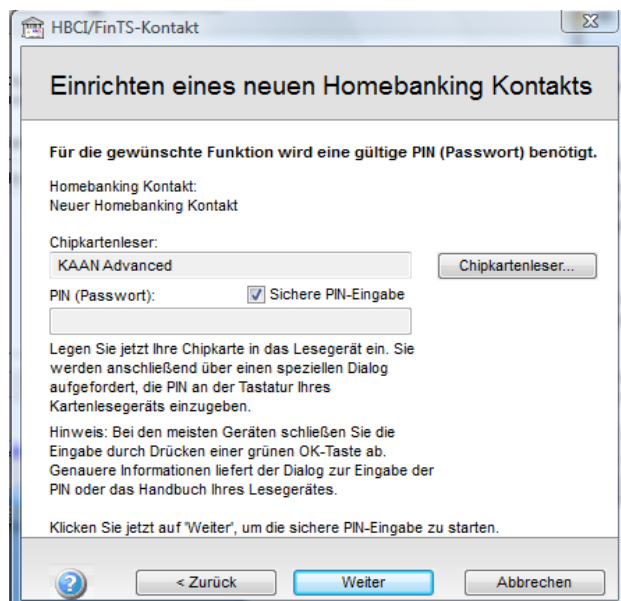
HBCI/FinTS-Kontakt

Einrichten eines neuen Homebanking Kontakts

Für die gewünschte Funktion wird eine gültige PIN (Passwort) benötigt.

Homebanking Kontakt:
Neuer Homebanking Kontakt

Chipkartenleser:
KAAN Advanced
Chipkartenleser...

PIN (Passwort):
Sichere PIN-Eingabe

Legen Sie jetzt Ihre Chipkarte in das Lesegerät ein. Sie werden anschließend über einen speziellen Dialog aufgefordert, die PIN an der Tastatur Ihres Kartenlesegeräts einzugeben.

Hinweis: Bei den meisten Geräten schließen Sie die Eingabe durch Drücken einer grünen OK-Taste ab. Genauere Informationen liefert der Dialog zur Eingabe der PIN oder das Handbuch Ihres Lesegerätes.

Klicken Sie jetzt auf 'Weiter', um die sichere PIN-Eingabe zu starten.

< Zurück
Weiter
Abbrechen